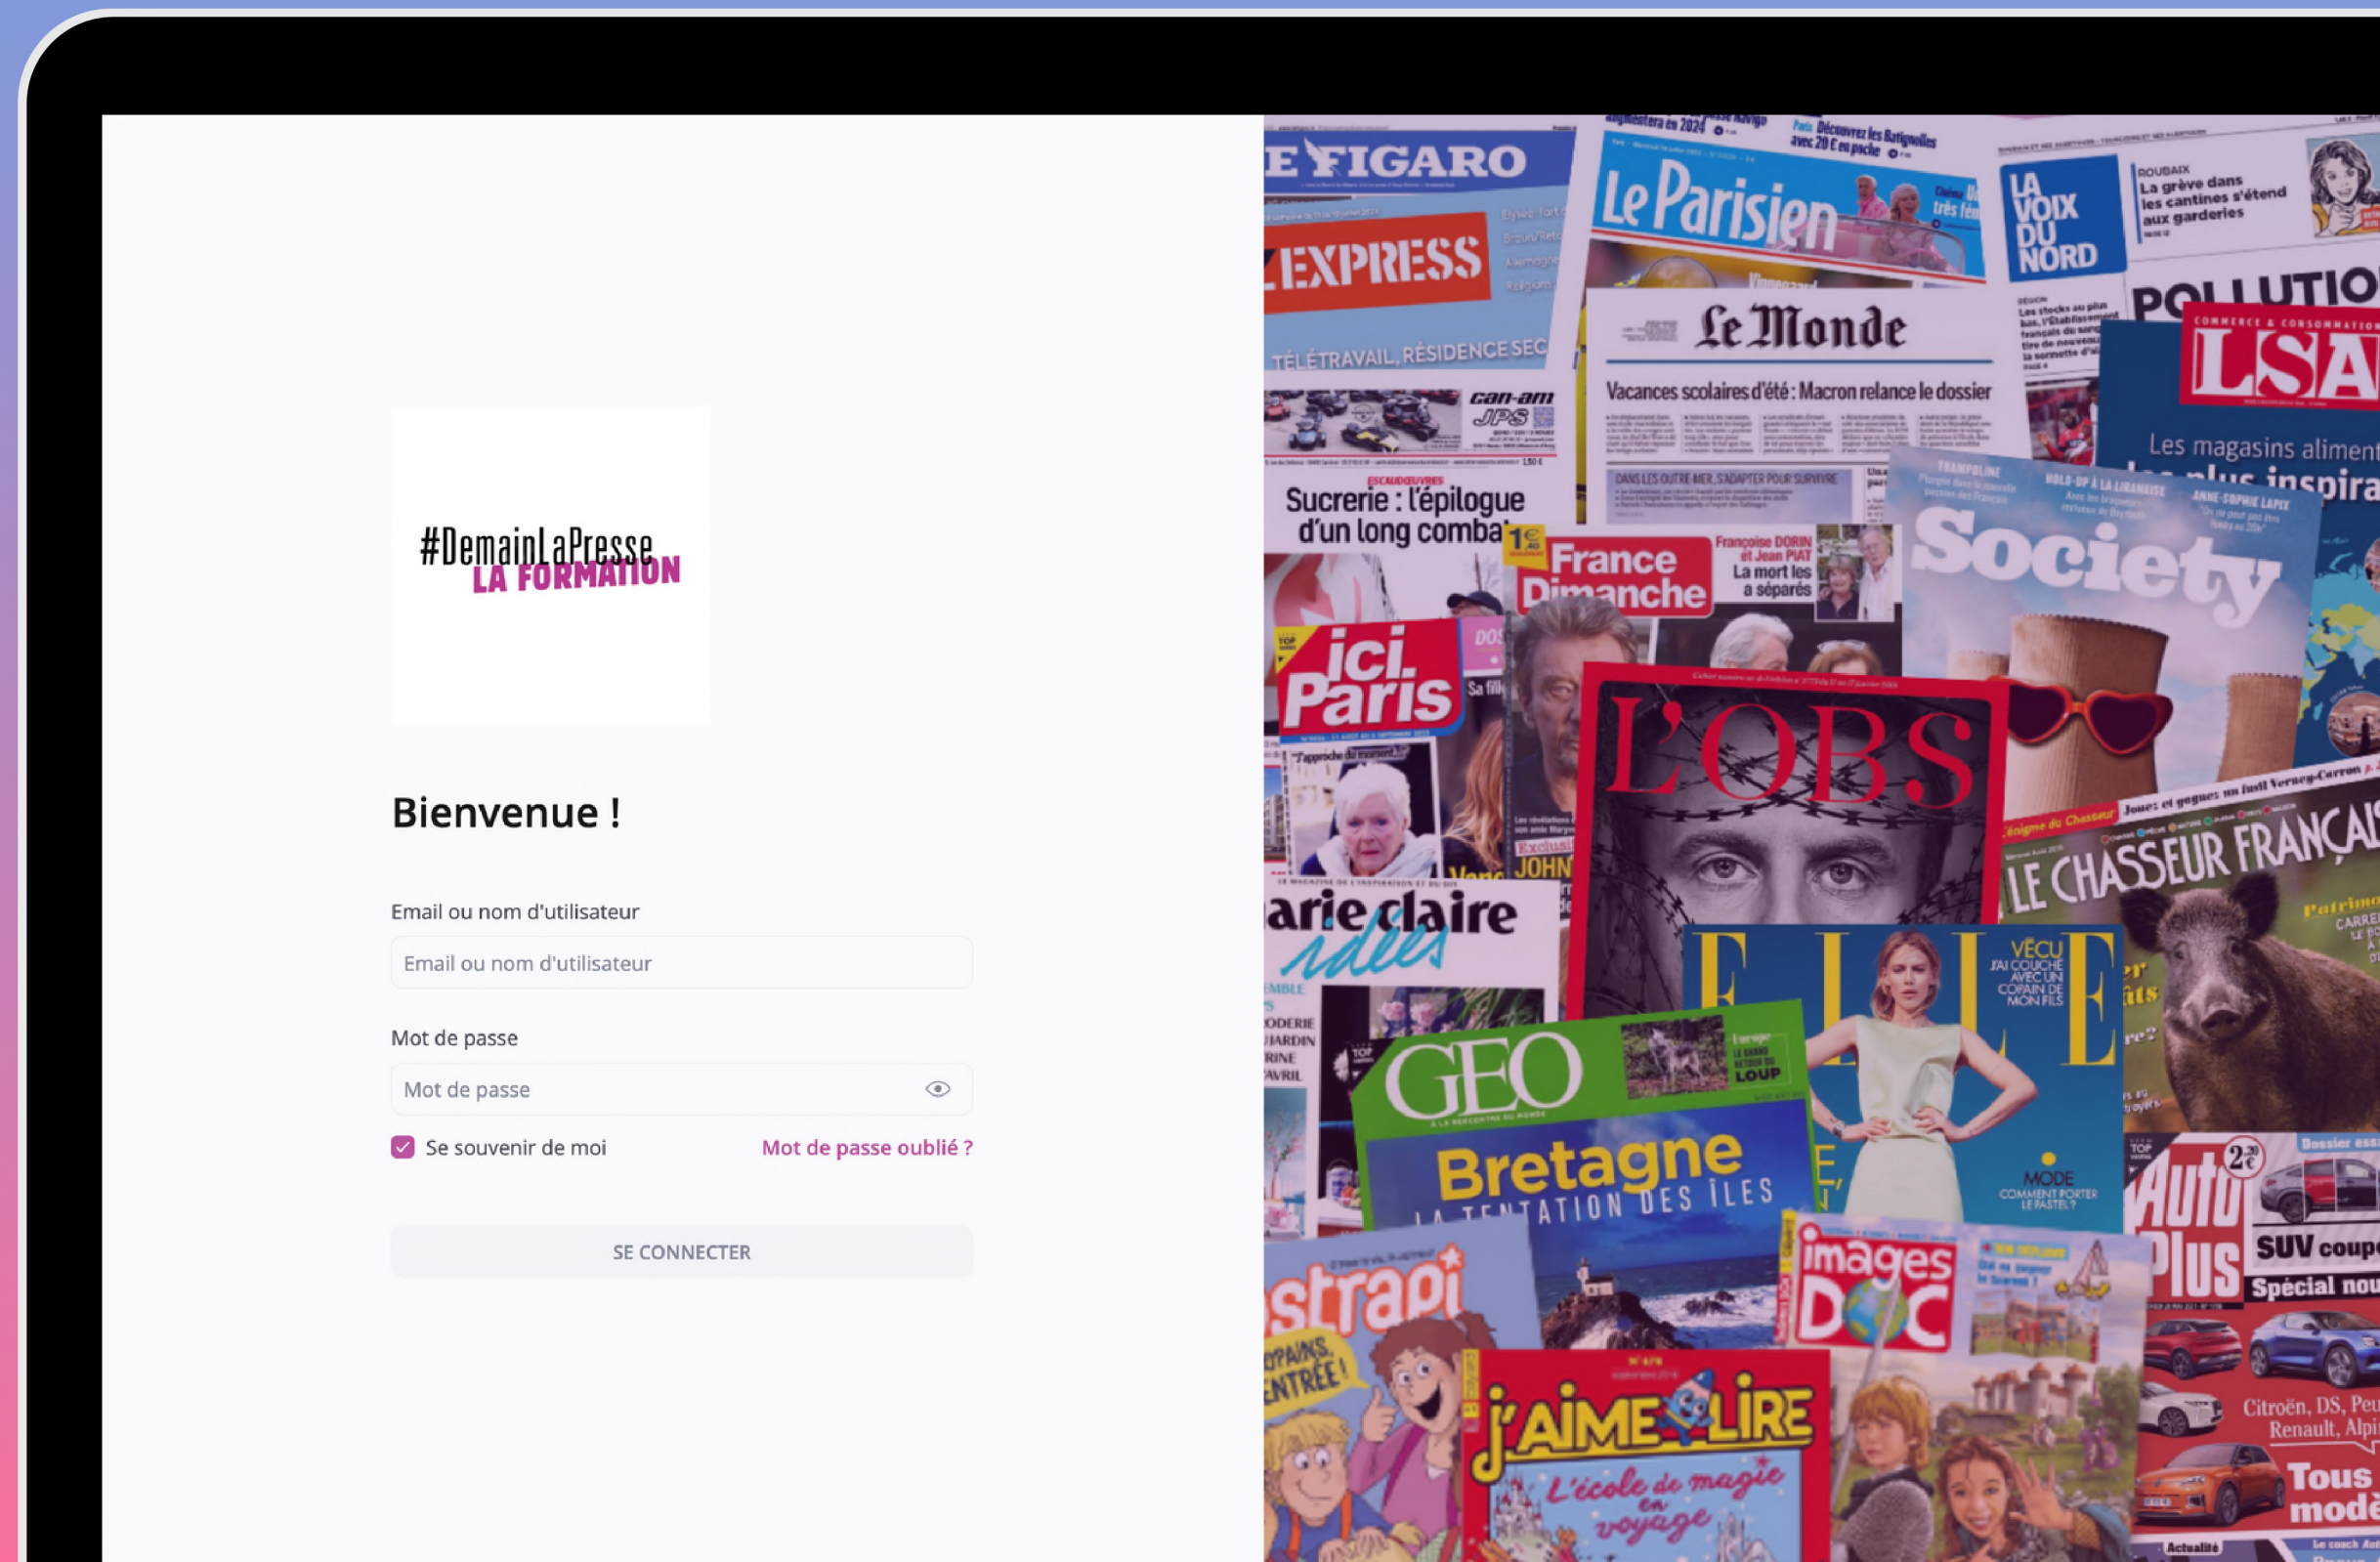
#DemainLaPresse
LA FORMATION

Bienvenue !

Email ou nom d'utilisateur

Email ou nom d'utilisateur

Mot de passe

Mot de passe

Se souvenir de moi

Mot de passe oublié ?

SE CONNECTER

E FIGARO

Le Parisien

Découvrez les Batignolles avec 20 € en poche

LA VOIX DU NORD

ROUBAIX La grève dans les cantines s'étend aux garderies

L'EXPRESS

TÉLÉTRAVAIL, RÉSIDENCE SEC

POLLUTIO

Le Monde

Vacances scolaires d'été : Macron relance le dossier

LSA

Les magasins aliment

Sucrerie : l'épilogue d'un long comba

France Dimanche

Françoise DORIN et Jean PIAT La mort les a séparés

Society

ici Paris

L'OBS

LE CHASSEUR FRANÇAIS

arie claire idées

ELLE

GEO

LOUP

Bretagne
LA TENTATION DES ÎLES

MODE COMMENT PORTER LE PASTEL ?

Auto Plus

SUV coupé

Spécial nou

strapi

images DOC

J'AIME LIRE

L'école de magie en voyage

Citroën, DS, Peu Renault, Alpi

Tous modè